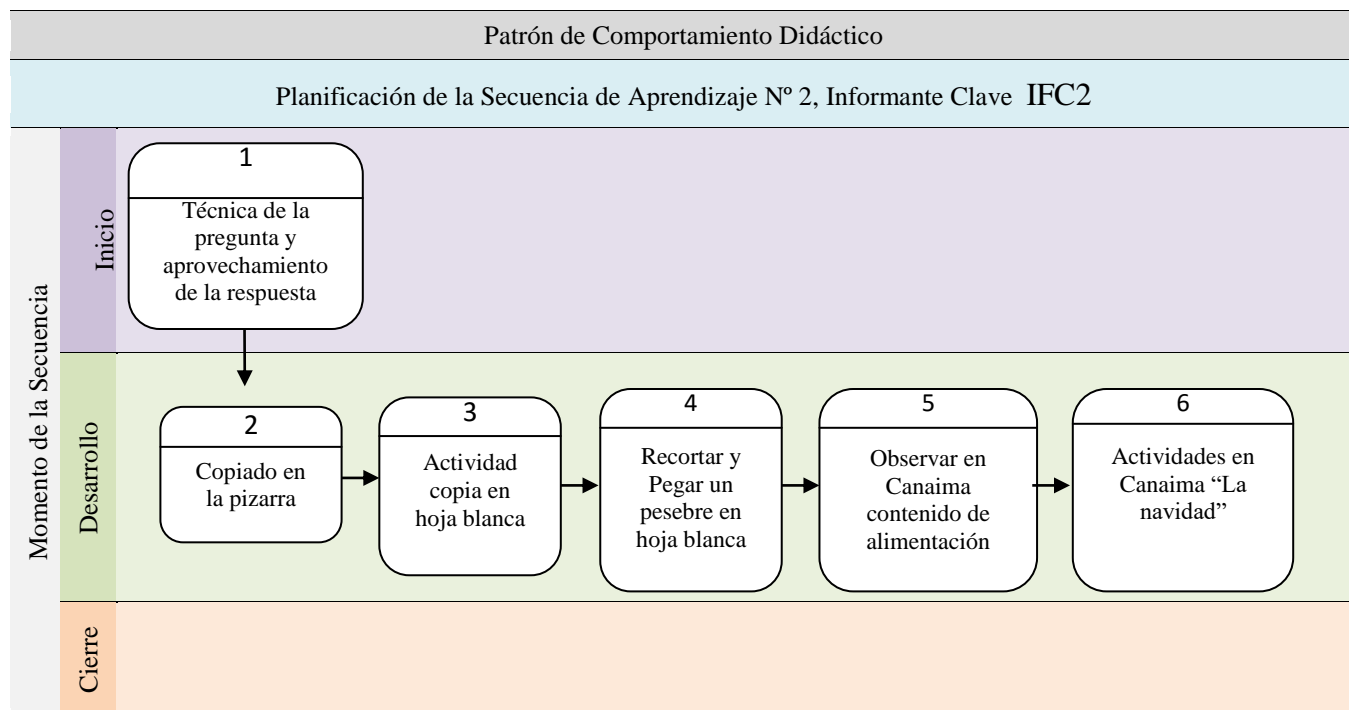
Patrón de Comportamiento Didáctico

Planificación de la Secuencia de Aprendizaje Nº 2, Informante Clave IFC2

Momento de la Secuencia

Inicio

1
Técnica de la pregunta y aprovechamiento de la respuesta

Desarrollo

2
Copiado en la pizarra

3
Actividad copia en hoja blanca

4
Recortar y Pegar un pesebre en hoja blanca

5
Observar en Canaima contenido de alimentación

6
Actividades en Canaima "La navidad"

Cierre